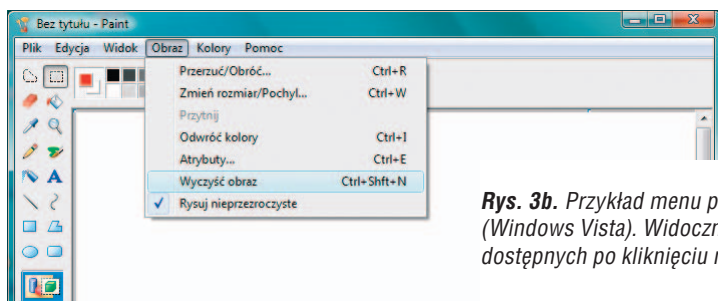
Bez tytułu - Paint

Plik Edycja Widok Obraz Kolory Pomoc

Przerzuć/Obróć... Ctrl+R
Zmień rozmiar/Pochyl... Ctrl+W
Przytnij
Odwróć kolory Ctrl+I
Atrybuty... Ctrl+E
Wyczyść obraz Ctrl+Shft+N
Rysuj nieprzezroczyste

A

**Rys. 3b.** *Przykład menu p* *(Windows Vista). Widoczn* *dostępnych po kliknięciu n*